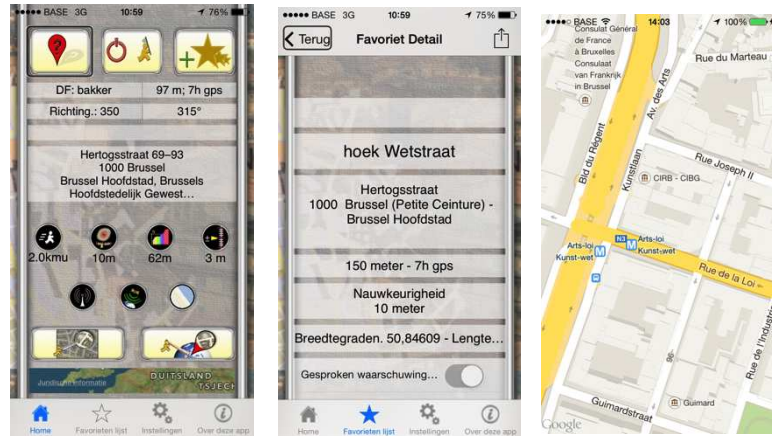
●●●●● BASE 3G 10:59 76%

DF: bakker
97 m; 7h gps
Richting.: 350
315°

Hertogsstraat 69–93
1000 Brussel
Brussel Hoofdstad, Brussels Hoofdstedelijk Gewest…

2.0kmu
10m
62m
3 m

Juridische informatie
DUITSLAND
TSJECH

Home
Favorieten lijst
Instellingen
Over deze app

●●●●● BASE 3G 10:59 75%

Terug
Favoriet Detail

hoek Wetstraat

Hertogsstraat
1000 Brussel (Petite Ceinture) - Brussel Hoofdstad

150 meter - 7h gps

Nauwkeurigheid
10 meter

Breedtegraden. 50,84609 - Lengte…

Gesproken waarschuwing…

Home
Favorieten lijst
Instellingen
Over deze app

●●●●○ BASE 14:03 100%

Consulat Général de France à Bruxelles
Consulaat van Frankrijk in Brussel
Rue du Marteau
Av. des Arts
Bld du Régent
Kunstlaan
Rue Joseph II
CIRB - CIBG
Arts-loi Kunst-wet
N3
Arts-loi Kunst-wet
Rue de la Loi
Rue de l'Industrie
Guimardstraat
Guimard
Google